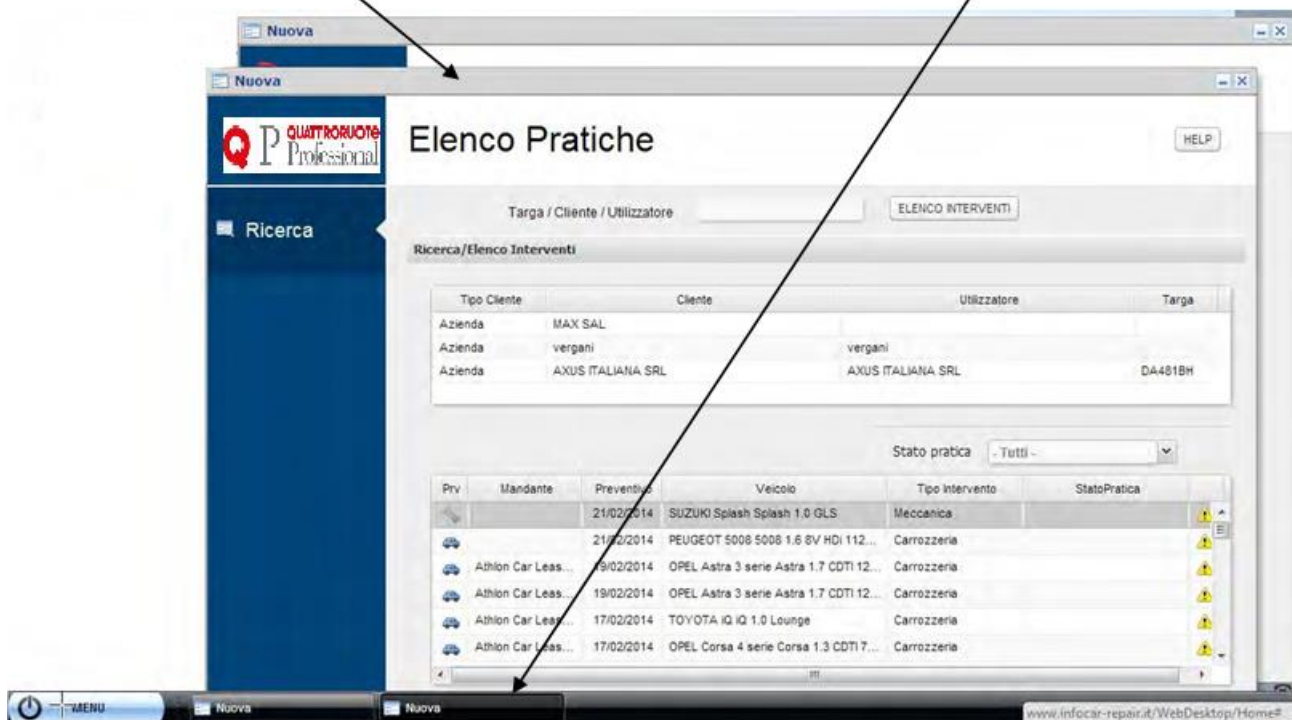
Nuova

Nuova

QUATTRORUOTE Professional

Elenco Pratiche

HELP

Ricerca

Targa / Cliente / Utilizzatore

ELENCO INTERVENTI

Ricerca/Elenco Interventi

| Tipo Cliente | Cliente | Utilizzatore | Targa |
|---|---|---|---|
| Azienda | MAX SAL | | |
| Azienda | vergani | vergani | |
| Azienda | AXUS ITALIANA SRL | AXUS ITALIANA SRL | DA481BH |

Stato pratica - Tutti -

| Prv | Mandante | Preventivo | Veicolo | Tipo Intervento | StatoPratica |
|---|---|---|---|---|---|
| | | 21/02/2014 | SUZUKI Splash Splash 1.0 GLS | Meccanica | |
| | | 21/02/2014 | PEUGEOT 5008 5008 1.6 8V HDi 112... | Carrozzeria | |
| | Athlon Car Leas... | 19/02/2014 | OPEL Astra 3 serie Astra 1.7 CDTI 12... | Carrozzeria | |
| | Athlon Car Leas... | 19/02/2014 | OPEL Astra 3 serie Astra 1.7 CDTI 12... | Carrozzeria | |
| | Athlon Car Leas... | 17/02/2014 | TOYOTA iQ iQ 1.0 Lounge | Carrozzeria | |
| | Athlon Car Leas... | 17/02/2014 | OPEL Corsa 4 serie Corsa 1.3 CDTI 7... | Carrozzeria | |

MENU Nuova Nuova

www.infocar-repair.it/WebDesktop/Home#